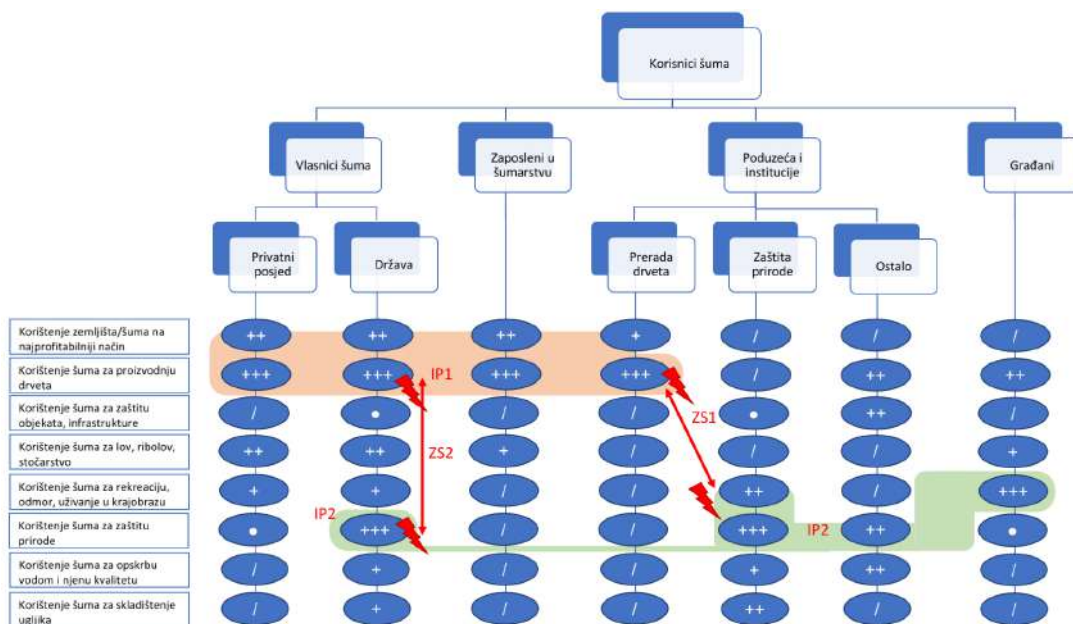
Korisnici šuma

Vlasnici šuma

Zaposleni u šumarstvu

Poduzeća i institucije

Građani

Privatni posjed

Država

Prerada drveta

Zaštita prirode

Ostalo

| | Privatni posjed | Država | Zaposleni u šumarstvu | Prerada drveta | Zaštita prirode | Ostalo | Građani |
|---|---|---|---|---|---|---|---|
| Korištenje zemljišta/šuma na najprofitabilniji način | ++ | ++ | ++ | + | / | / | / |
| Korištenje šuma za proizvodnju drveta | +++ | +++ | +++ | +++ | / | ++ | ++ |
| Korištenje šuma za zaštitu objekata, infrastrukture | / | • | / | / | • | ++ | / |
| Korištenje šuma za lov, ribolov, stočarstvo | ++ | ++ | + | / | / | / | + |
| Korištenje šuma za rekreaciju, odmor, uživanje u krajobrazu | + | + | / | / | ++ | / | +++ |
| Korištenje šuma za zaštitu prirode | • | +++ | / | / | +++ | ++ | • |
| Korištenje šuma za opskrbu vodom i njenu kvalitetu | / | + | / | / | + | ++ | / |
| Korištenje šuma za skladištenje ugljika | / | + | / | / | ++ | / | / |

IP1

ZS1

ZS2

IP2

IP2